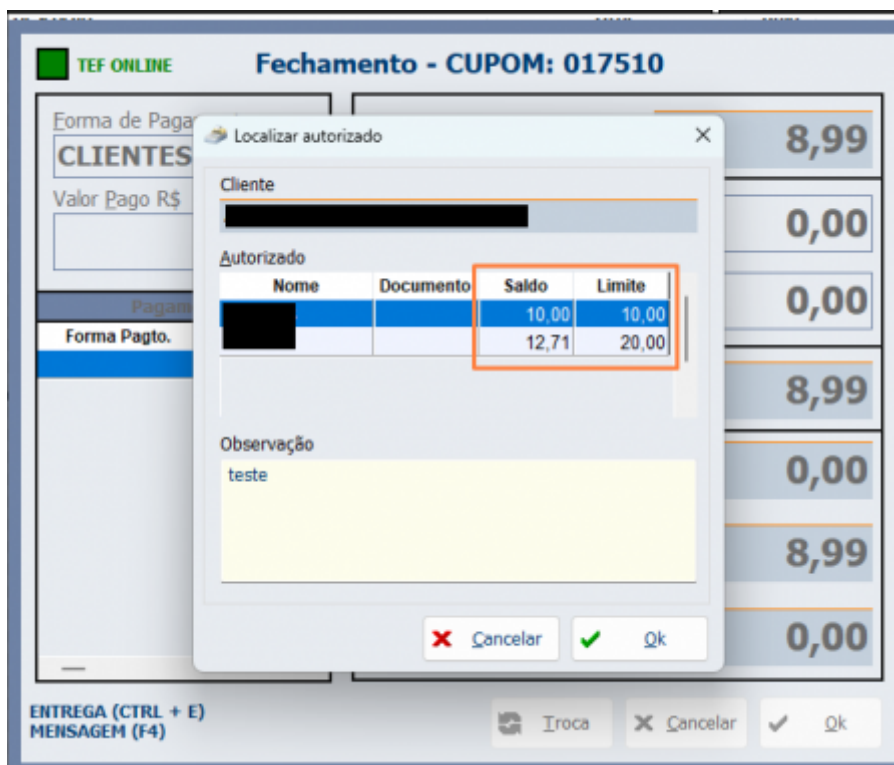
TEF ONLINE

Fechamento - CUPOM: 017510

Forma de Paga

CLIENTES

Valor Pago R$

Pagam

Forma Pagto.

Localizar autorizado

Cliente

Autorizado

| Nome | Documento | Saldo | Limite |
|---|---|---|---|
| | | 10,00 | 10,00 |
| | | 12,71 | 20,00 |

Observação

teste

Cancelar

Ok

8,99

0,00

0,00

8,99

0,00

8,99

0,00

ENTREGA (CTRL + E)
MENSAGEM (F4)

Troca

Cancelar

Ok